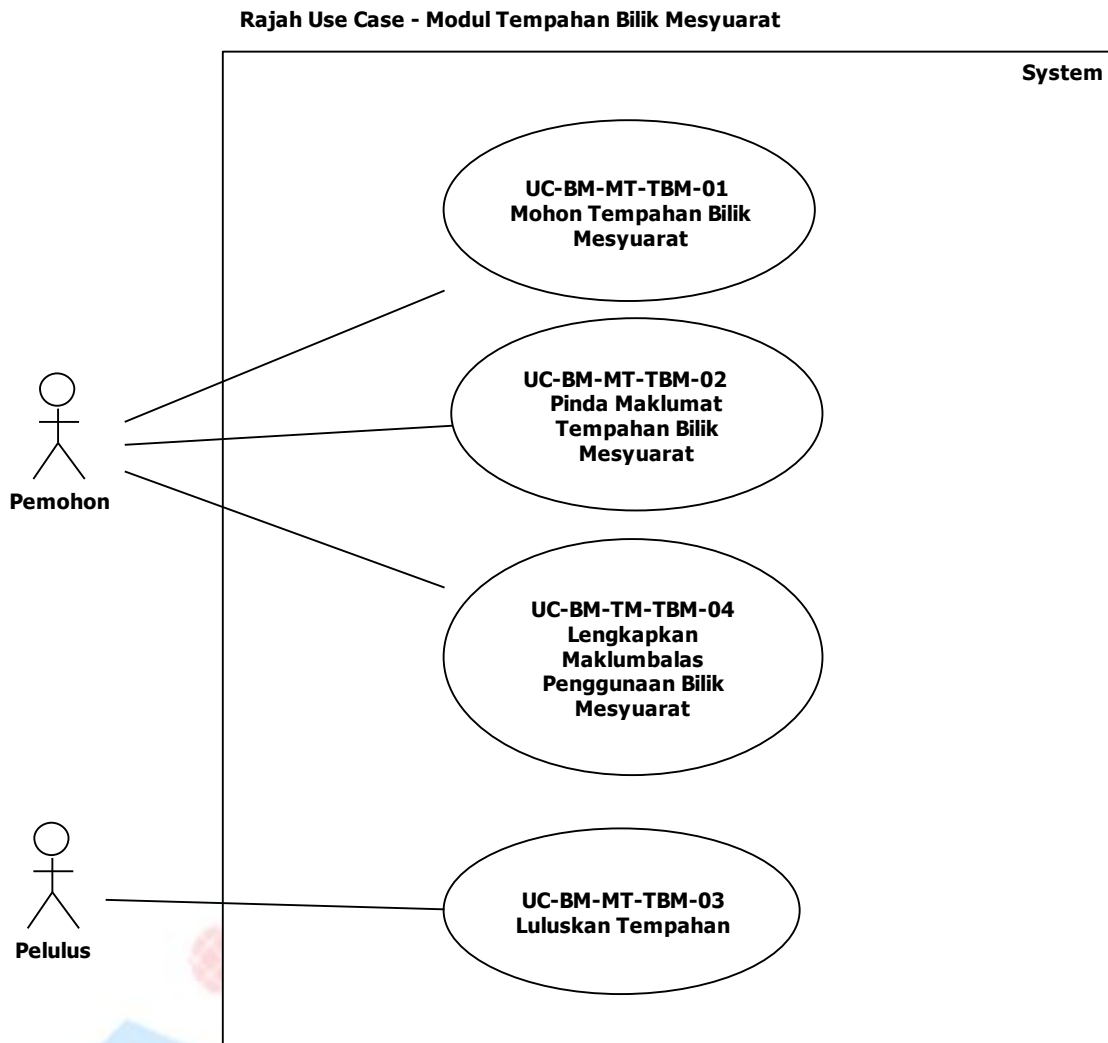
Rajah Use Case - Modul Tempahan Bilik Mesyuarat

System

UC-BM-MT-TBM-01
Mohon Tempahan Bilik Mesyuarat

UC-BM-MT-TBM-02
Pinda Maklumat Tempahan Bilik Mesyuarat

Pemohon

UC-BM-TM-TBM-04
Lengkapkan Maklumbalas Penggunaan Bilik Mesyuarat

UC-BM-MT-TBM-03
Luluskan Tempahan

Pelulus